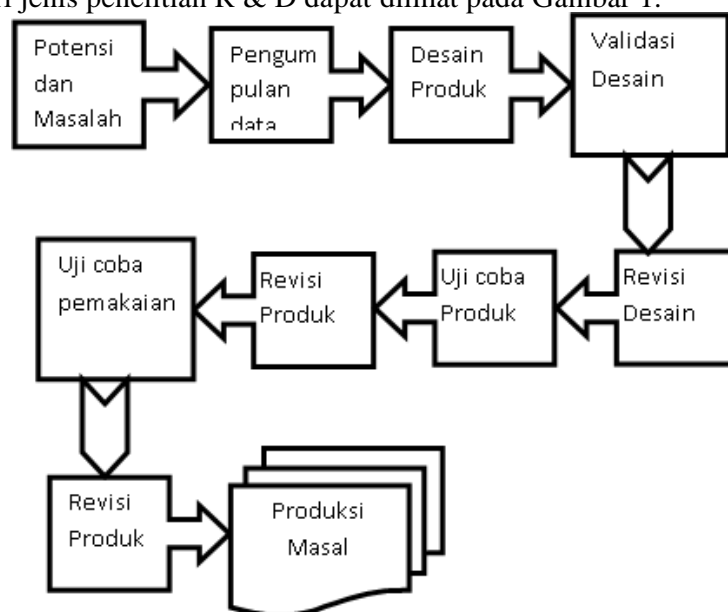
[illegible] jenis penelitian R & D dapat dilihat pada Gambar 1.

Potensi dan Masalah

Pengumpulan data

Desain Produk

Validasi Desain

Revisi Desain

Uji coba Produk

Revisi Produk

Uji coba pemakaian

Revisi Produk

Produksi Masal